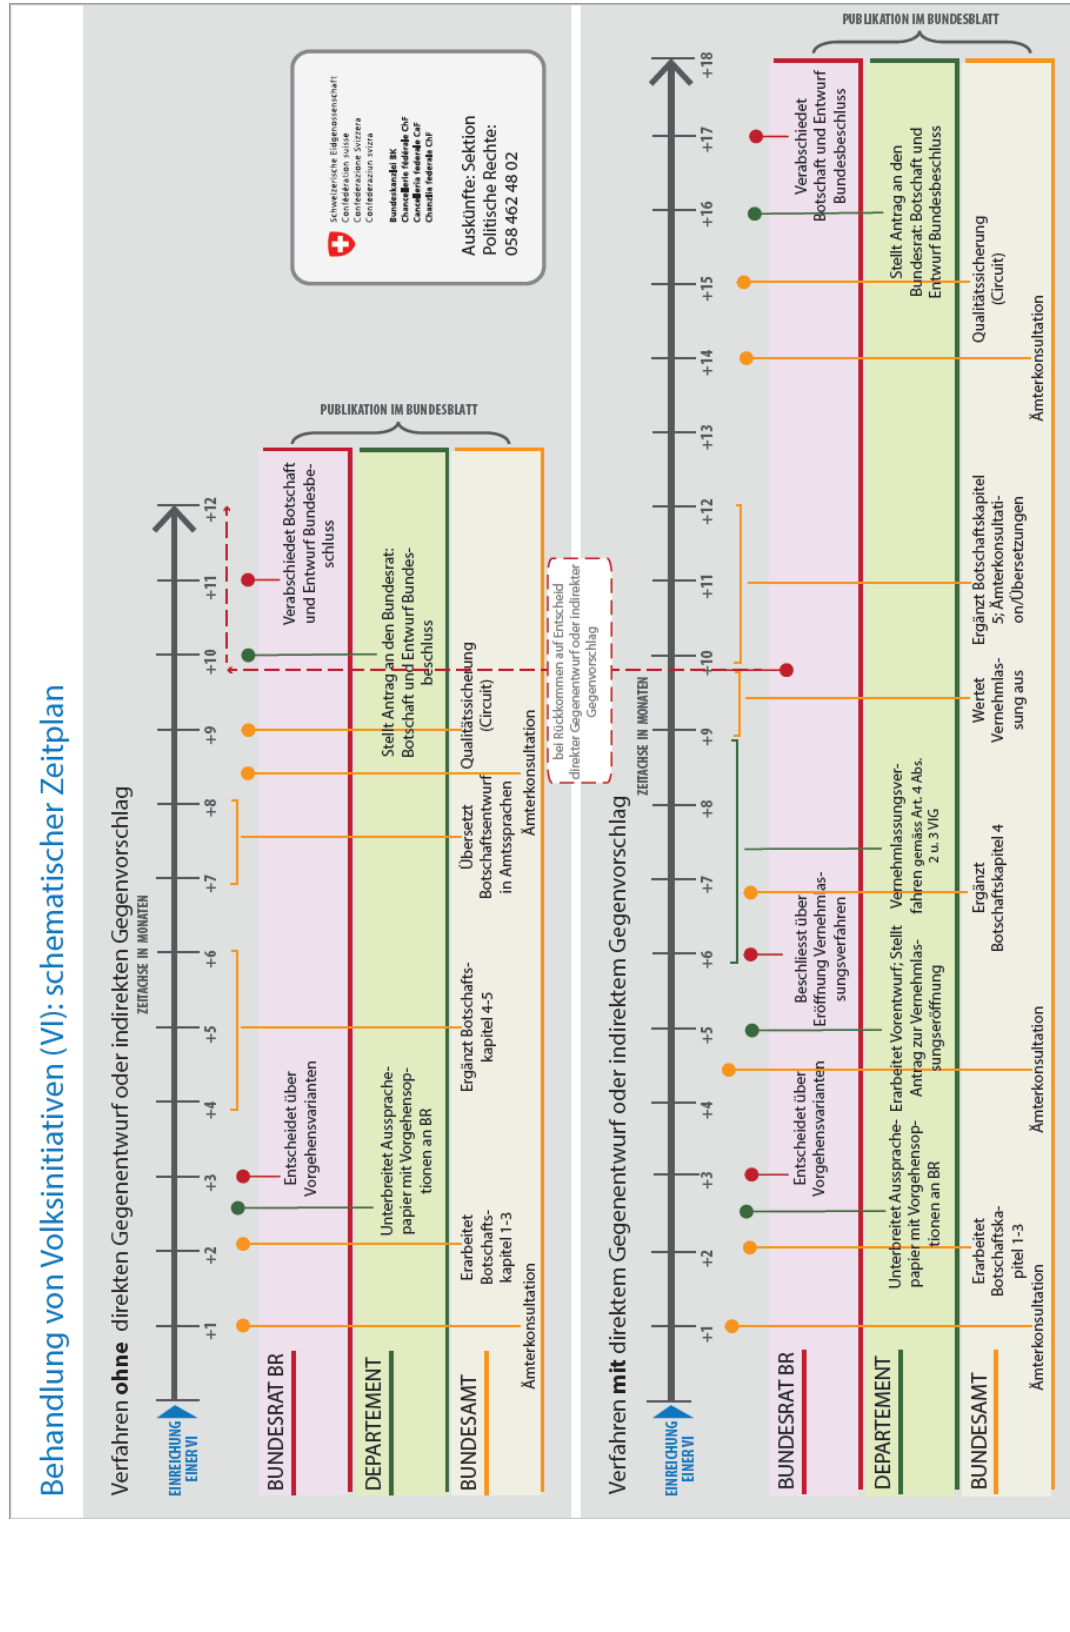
Behandlung von Volksinitiativen (VI): schematischer Zeitplan

Verfahren ohne direkten Gegenentwurf oder indirekten Gegenvorschlag

EINREICHUNG EINER VI

ZEITACHSE IN MONATEN

+1 +2 +3 +4 +5 +6 +7 +8 +9 +10 +11 +12

PUBLIKATION IM BUNDESBLATT

BUNDESRAT BR

Entscheidet über Vorgehensvarianten

Verabschiedet Botschaft und Entwurf Bundesbeschluss

DEPARTEMENT

Unterbreitet Aussprachepapier mit Vorgehensoptionen an BR

Stellt Antrag an den Bundesrat: Botschaft und Entwurf Bundesbeschluss

BUNDESAMT

Erarbeitet Botschaftskapitel 1-3

Ergänzt Botschaftskapitel 4-5

Übersetzt Botschaftsentwurf in Amtssprachen

Qualitätssicherung (Circuit)

Ämterkonsultation

Ämterkonsultation

bei Rückkommen auf Entscheid direkter Gegenentwurf oder indirekter Gegenvorschlag

Schweizerische Eidgenossenschaft
Confédération suisse
Confederazione Svizzera
Confederaziun svizra

Bundeskanzlei BK
Chancellerie fédérale ChF
Cancelleria federale CaF
Chanzlia federala ChF

Auskünfte: Sektion Politische Rechte: 058 462 48 02

Verfahren mit direktem Gegenentwurf oder indirektem Gegenvorschlag

EINREICHUNG EINER VI

ZEITACHSE IN MONATEN

+1 +2 +3 +4 +5 +6 +7 +8 +9 +10 +11 +12 +13 +14 +15 +16 +17 +18

PUBLIKATION IM BUNDESBLATT

BUNDESRAT BR

Entscheidet über Vorgehensvarianten

Beschliesst über Eröffnung Vernehmlassungsverfahren

Verabschiedet Botschaft und Entwurf Bundesbeschluss

DEPARTEMENT

Unterbreitet Aussprachepapier mit Vorgehensoptionen an BR

Erarbeitet Vorentwurf; Stellt Antrag zur Vernehmlassungseröffnung

Vernehmlassungsverfahren gemäss Art. 4 Abs. 2 u. 3 VlG

Stellt Antrag an den Bundesrat: Botschaft und Entwurf Bundesbeschluss

BUNDESAMT

Erarbeitet Botschaftskapitel 1-3

Ämterkonsultation

Ämterkonsultation

Ergänzt Botschaftskapitel 4

Wertet Vernehmlassung aus

Ergänzt Botschaftskapitel 5; Ämterkonsultation/Übersetzungen

Qualitätssicherung (Circuit)

Ämterkonsultation